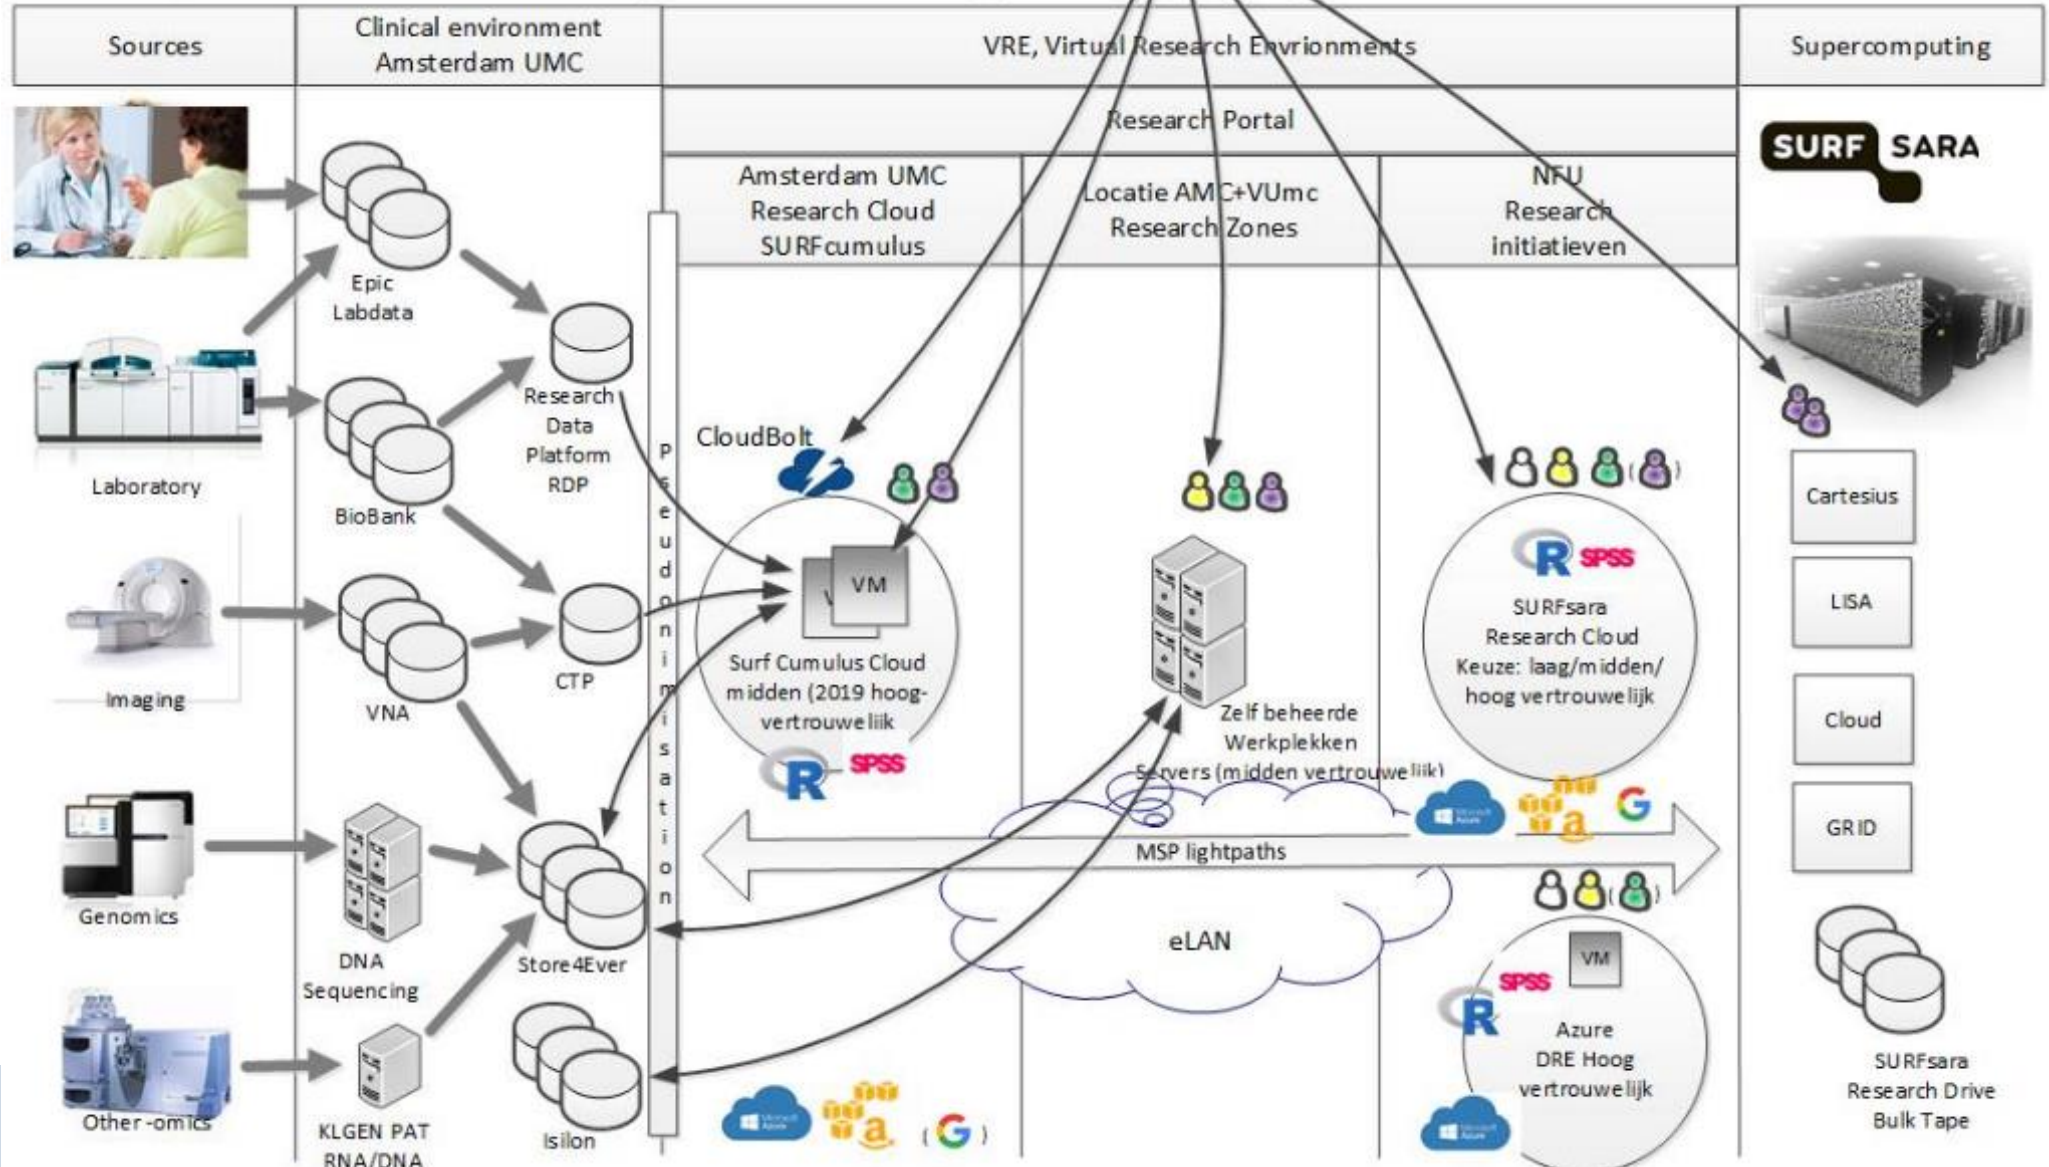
Sources

Clinical environment Amsterdam UMC

VRE, Virtual Research Envrionments

Supercomputing

Research Portal

Amsterdam UMC Research Cloud SURFcumulus

Locatie AMC+VUmc Research Zones

NFU Research initiatieven

SURF SARA

Laboratory

Imaging

Genomics

Other-omics

Epic Labdata

BioBank

VNA

DNA Sequencing

KLGEN PAT RNA/DNA

Research Data Platform RDP

CTP

Store4Ever

Isilon

Pseudonimisation

CloudBolt

VM

Surf Cumulus Cloud midden (2019 hoog-vertrouwelijk

R SPSS

Zelf beheerde Werkplekken Servers (midden vertrouwelijk)

R SPSS

SURFsara Research Cloud Keuze: laag/midden/ hoog vertrouwelijk

MSP lightpaths

eLAN

VM

SPSS

R

Azure DRE Hoog vertrouwelijk

( G )

G

Cartesius

LISA

Cloud

GRID

SURFsara Research Drive Bulk Tape